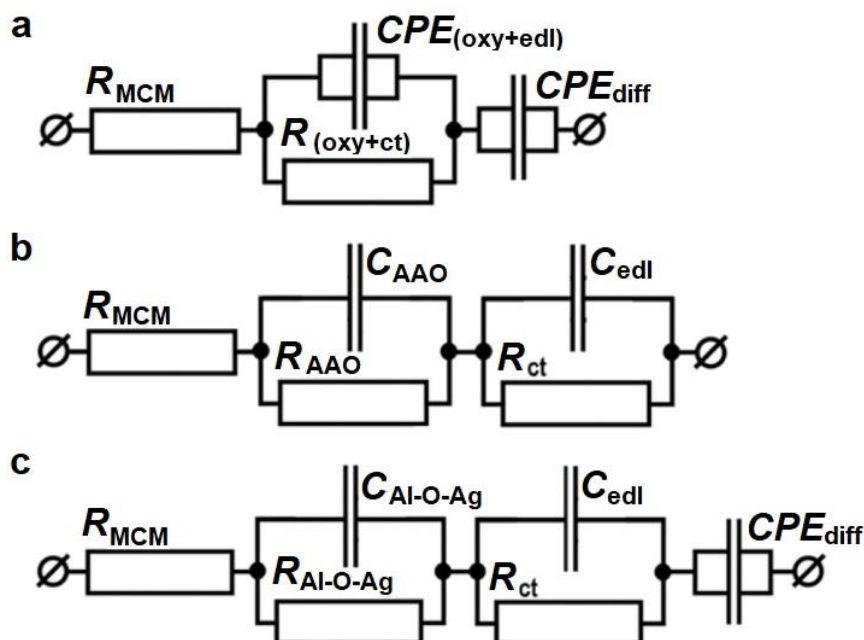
a

$CPE_{(oxy+edl)}$

$R_{MCM}$

$CPE_{diff}$

$R_{(oxy+ct)}$

b

$C_{AAO}$

$C_{edl}$

$R_{MCM}$

$R_{AAO}$

$R_{ct}$

c

$C_{Al\text{-}O\text{-}Ag}$

$C_{edl}$

$R_{MCM}$

$CPE_{diff}$

$R_{Al\text{-}O\text{-}Ag}$

$R_{ct}$